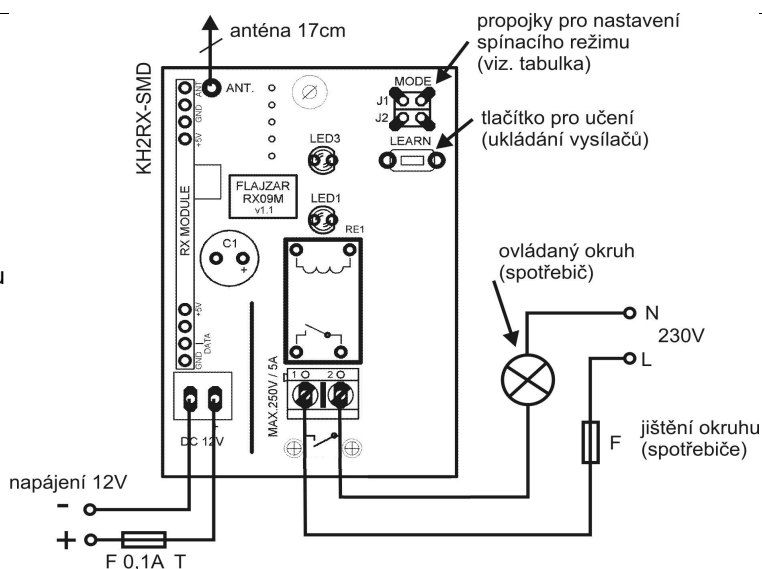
anténa 17cm

propojky pro nastavení spínacího režimu (viz. tabulka)

tlačítko pro učení (ukládání vysílačů)

KH2RX-SMD

ANT.

ANT

GND

+5V

MODE

J1

J2

LEARN

LED3

FLAJZAR RX09M v1.1

LED1

RE1

C1

+

RX MODULE

+5V

DATA

GND

ovládaný okruh (spotřebič)

N

230V

L

1

2

MAX.250V / 5A

DC 12V

jištění okruhu (spotřebiče)

F

napájení 12V

-

+

F 0,1A T